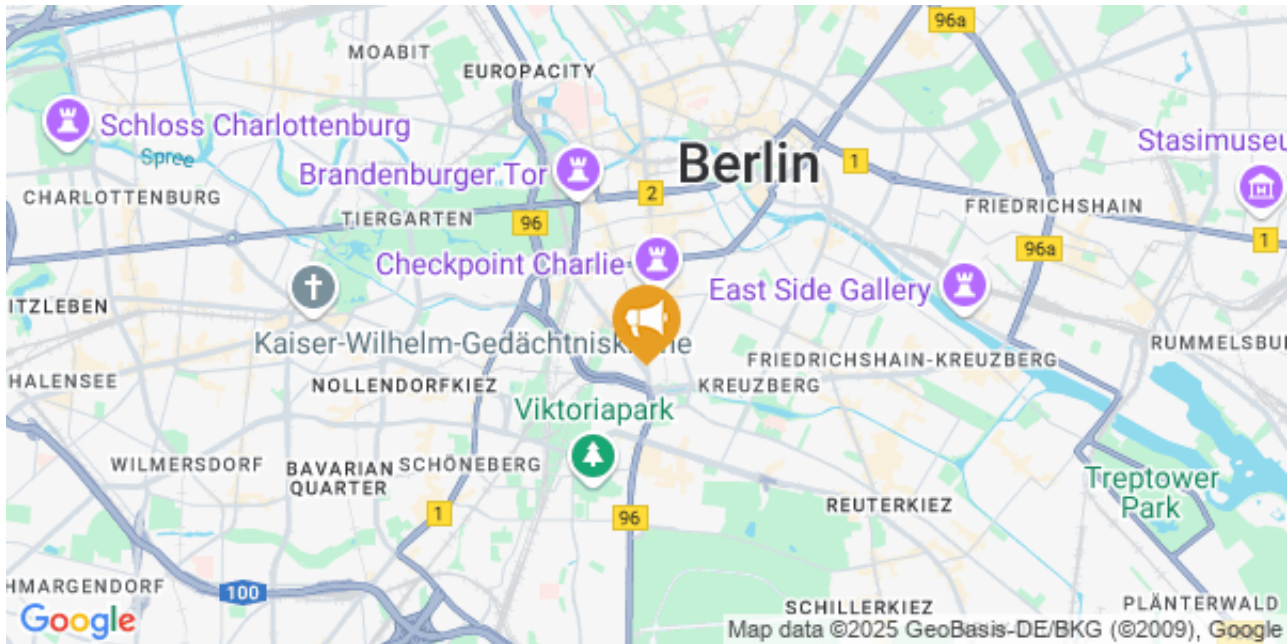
96a
MOABIT
EUROPACITY
Schloss Charlottenburg
Spree
Berlin
Stasimuseu
Brandenburger Tor
1
CHARLOTTENBURG
2
TIERGARTEN
96
FRIEDRICHSHAIN
96a
1
Checkpoint Charlie
ITZLEBEN
East Side Gallery
Kaiser-Wilhelm-Gedächtniskirche
FRIEDRICHSHAIN-KREUZBERG
RUMMELSBU
HALENSEE
NOLLENDORFKIEZ
KREUZBERG
Viktoriapark
WILMERSDORF
BAVARIAN QUARTER
SCHÖNEBERG
Treptower Park
REUTERKIEZ
1
96
HMARGENDORF
100
SCHILLERKIEZ
PLÄNTERWALD
Google
Map data ©2025 GeoBasis-DE/BKG (©2009), Google